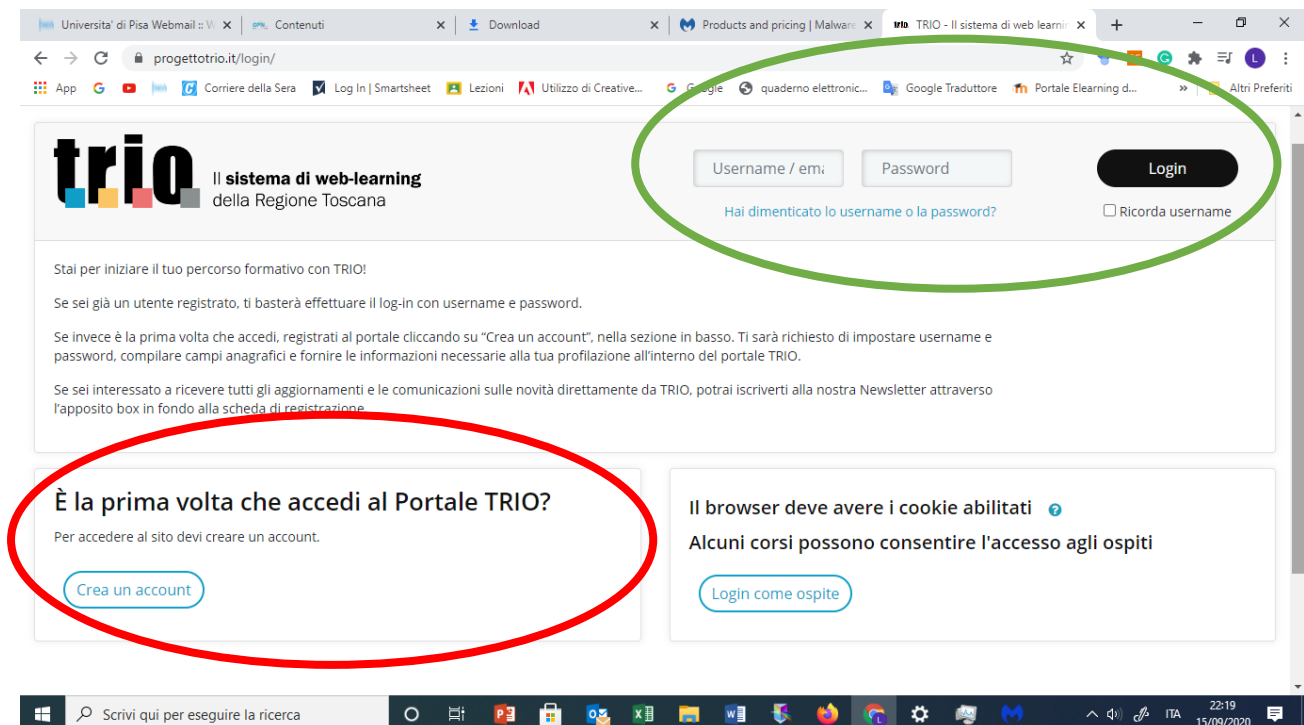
Universita' di Pisa Webmail :: W
Contenuti
Download
Products and pricing | Malware
TRIO - Il sistema di web learnin
progettotrio.it/login/
App
Corriere della Sera
Log In | Smartsheet
Lezioni
Utilizzo di Creative...
Google
quaderno elettronic...
Google Traduttore
Portale Elearning d...
Altri Preferiti

trio
Il sistema di web-learning della Regione Toscana

Username / ema
Password
Login
Hai dimenticato lo username o la password?
Ricorda username

Stai per iniziare il tuo percorso formativo con TRIO!

Se sei già un utente registrato, ti basterà effettuare il log-in con username e password.

Se invece è la prima volta che accedi, registrati al portale cliccando su "Crea un account", nella sezione in basso. Ti sarà richiesto di impostare username e password, compilare campi anagrafici e fornire le informazioni necessarie alla tua profilazione all'interno del portale TRIO.

Se sei interessato a ricevere tutti gli aggiornamenti e le comunicazioni sulle novità direttamente da TRIO, potrai iscriverti alla nostra Newsletter attraverso l'apposito box in fondo alla scheda di registrazione.

È la prima volta che accedi al Portale TRIO?
Per accedere al sito devi creare un account.
Crea un account

Il browser deve avere i cookie abilitati
Alcuni corsi possono consentire l'accesso agli ospiti
Login come ospite

Scrivi qui per eseguire la ricerca
ITA
22:19
15/09/2020